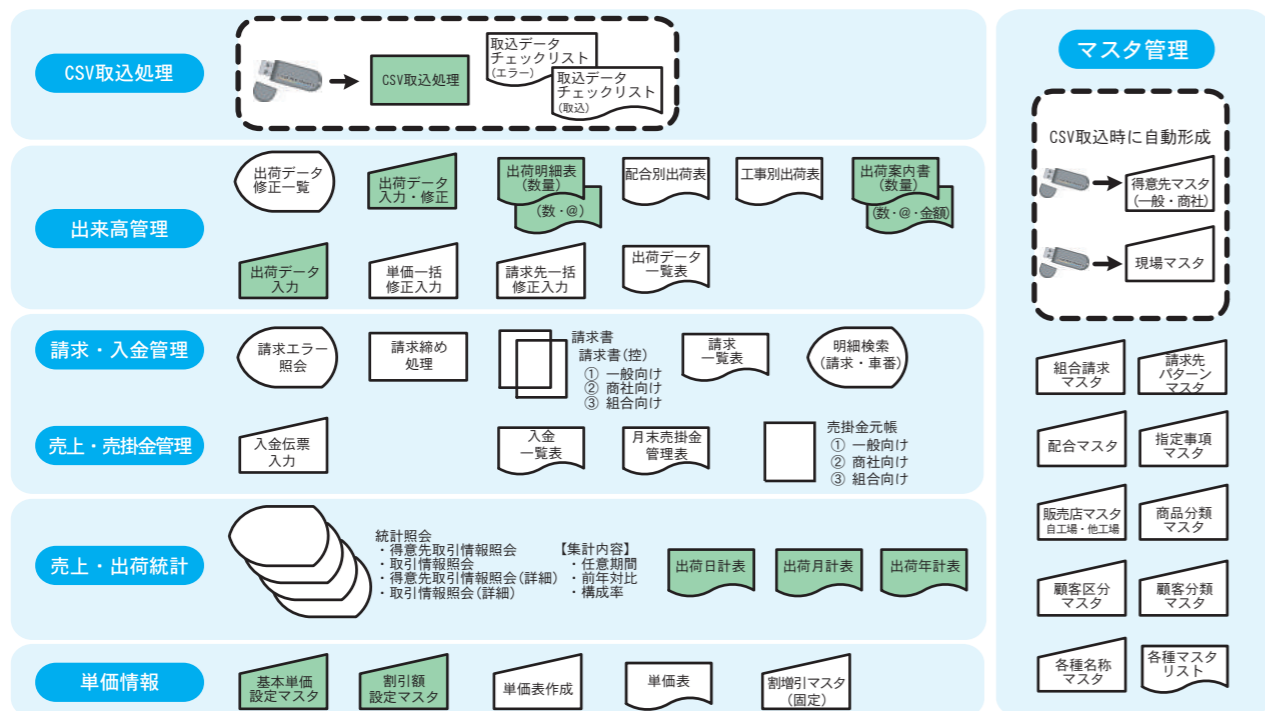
CSV取込処理

CSV取込処理

取込データ
チェックリスト
(エラー)

取込データ
チェックリスト
(取込)

出来高管理

出荷データ
修正一覧

出荷データ
入力・修正

出荷明細表
(数量)

(数・@)

配合別出荷表

工事別出荷表

出荷案内書
(数量)

(数・@・金額)

出荷データ
入力

単価一括
修正入力

請求先一括
修正入力

出荷データ
一覧表

請求・入金管理

請求エラー
照会

請求締め
処理

請求書
請求書(控)
① 一般向け
② 商社向け
③ 組合向け

請求
一覧表

明細検索
(請求・車番)

売上・売掛金管理

入金伝票
入力

入金
一覧表

月末売掛金
管理表

売掛金元帳
① 一般向け
② 商社向け
③ 組合向け

売上・出荷統計

統計照会
・得意先取引情報照会
・取引情報照会
・得意先取引情報照会(詳細)
・取引情報照会(詳細)

【集計内容】
・任意期間
・前年対比
・構成率

出荷日計表

出荷月計表

出荷年計表

単価情報

基本単価
設定マスタ

割引額
設定マスタ

単価表作成

単価表

割増引マスタ
(固定)

マスタ管理

CSV取込時に自動形成

得意先マスタ
(一般・商社)

現場マスタ

組合請求
マスタ

請求先
パターン
マスタ

配合マスタ

指定事項
マスタ

販売店マスタ
自工場・他工場

商品分類
マスタ

顧客区分
マスタ

顧客分類
マスタ

各種名称
マスタ

各種マスタ
リスト